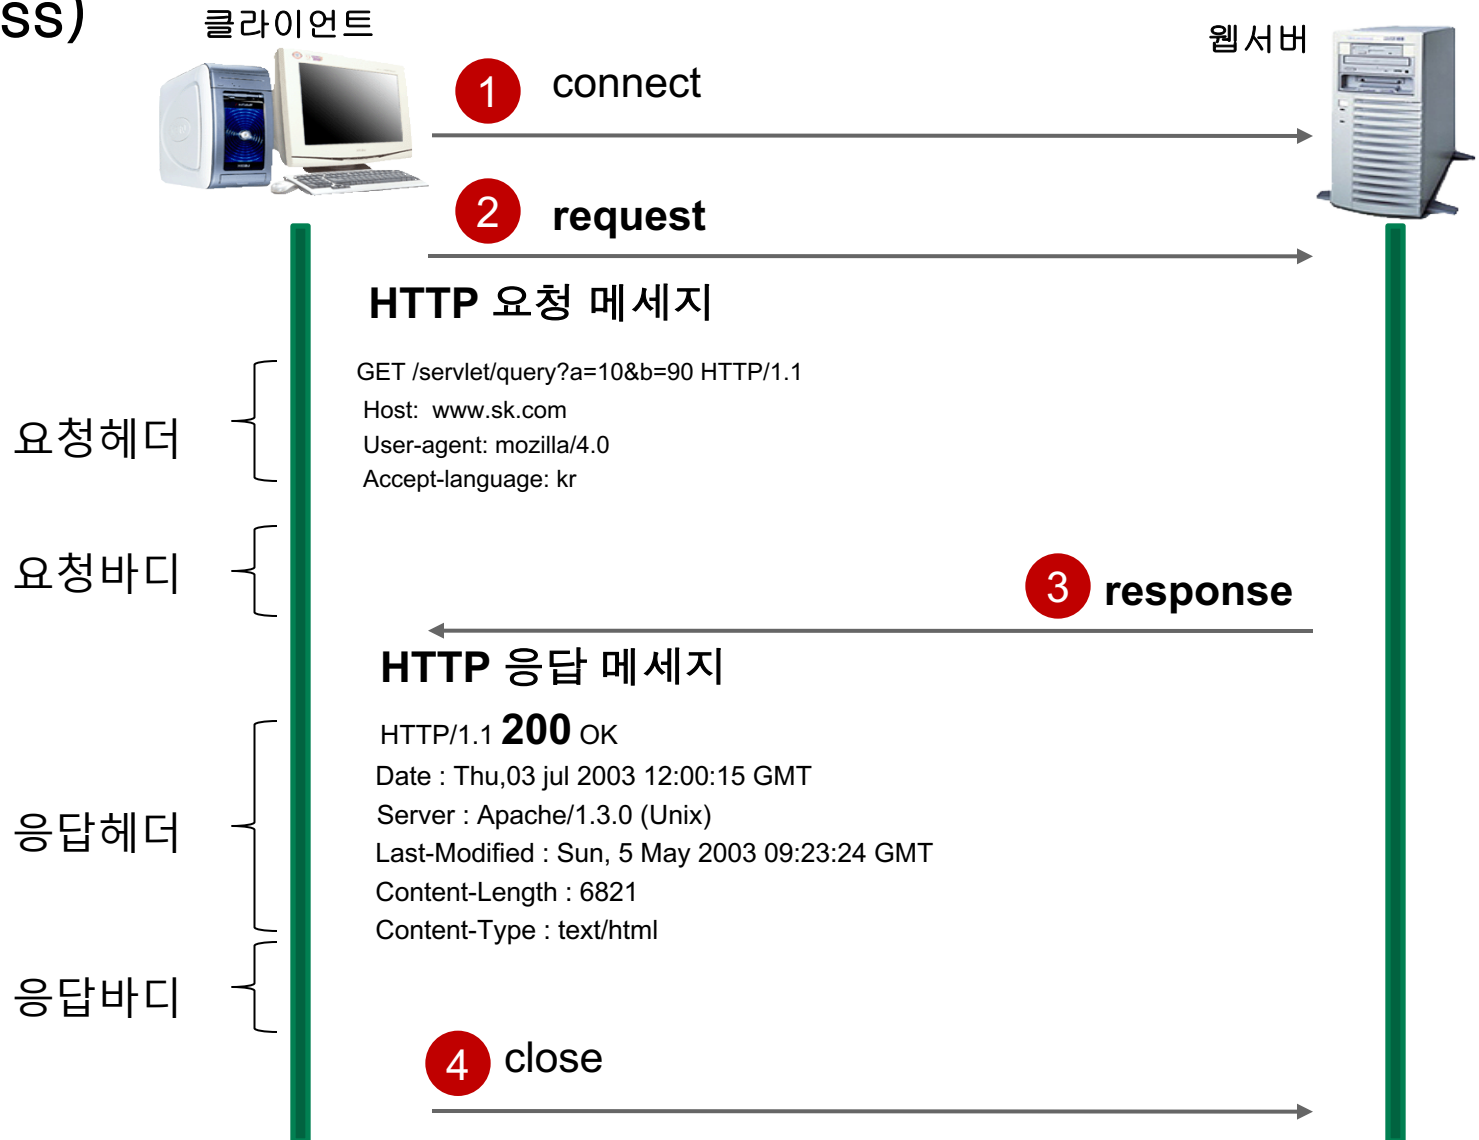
SS)

클라이언트

웹서버

1 connect

2 request

HTTP 요청 메세지

요청헤더

GET /servlet/query?a=10&b=90 HTTP/1.1
Host: www.sk.com
User-agent: mozilla/4.0
Accept-language: kr

요청바디

3 response

HTTP 응답 메세지

응답헤더

HTTP/1.1 200 OK
Date : Thu,03 jul 2003 12:00:15 GMT
Server : Apache/1.3.0 (Unix)
Last-Modified : Sun, 5 May 2003 09:23:24 GMT
Content-Length : 6821
Content-Type : text/html

응답바디

4 close